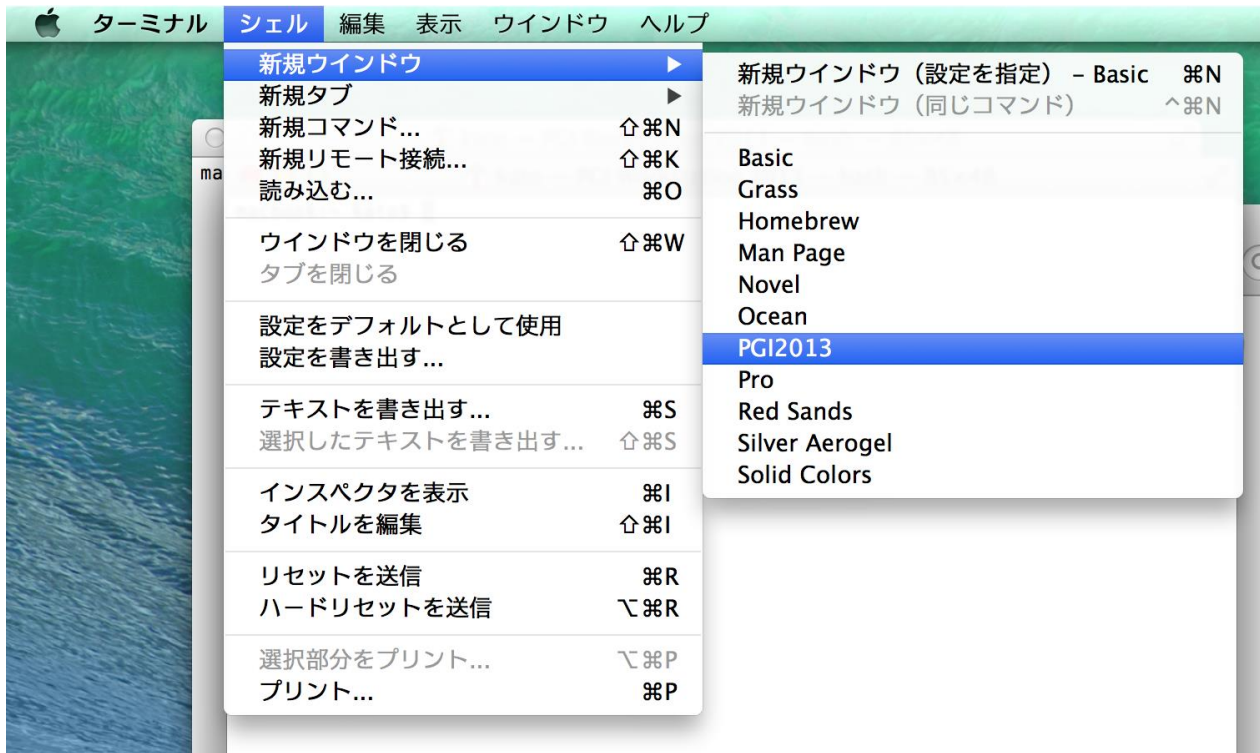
ターミナル シェル 編集 表示 ウインドウ ヘルプ

新規ウインドウ ▶
新規タブ ▶
新規コマンド... ⇧⌘N
新規リモート接続... ⇧⌘K
読み込む... ⌘O

ウインドウを閉じる ⇧⌘W
タブを閉じる

設定をデフォルトとして使用
設定を書き出す...

テキストを書き出す... ⌘S
選択したテキストを書き出す... ⇧⌘S

インスペクタを表示 ⌘I
タイトルを編集 ⇧⌘I

リセットを送信 ⌘R
ハードリセットを送信 ⌥⌘R

選択部分をプリント... ⌥⌘P
プリント... ⌘P

新規ウインドウ（設定を指定） – Basic ⌘N
新規ウインドウ（同じコマンド） ^⌘N

Basic
Grass
Homebrew
Man Page
Novel
Ocean
PGI2013
Pro
Red Sands
Silver Aerogel
Solid Colors

ma